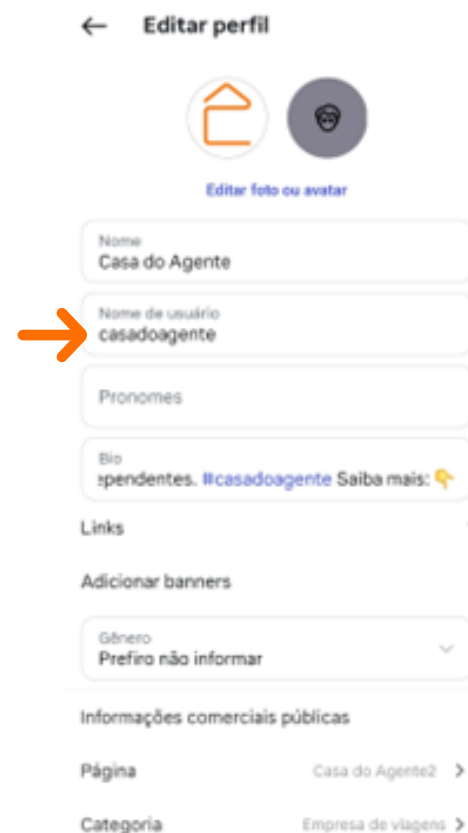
Editar perfil

Editar foto ou avatar

Nome
Casa do Agente

Nome de usuário
casadoagente

Pronomes

Bio
:pendentes. #casadoagente Saiba mais: 👇

Links

Adicionar banners

Gênero
Prefiro não informar

Informações comerciais públicas

Página Casa do Agente2 >

Categoria Empresa de viagens >